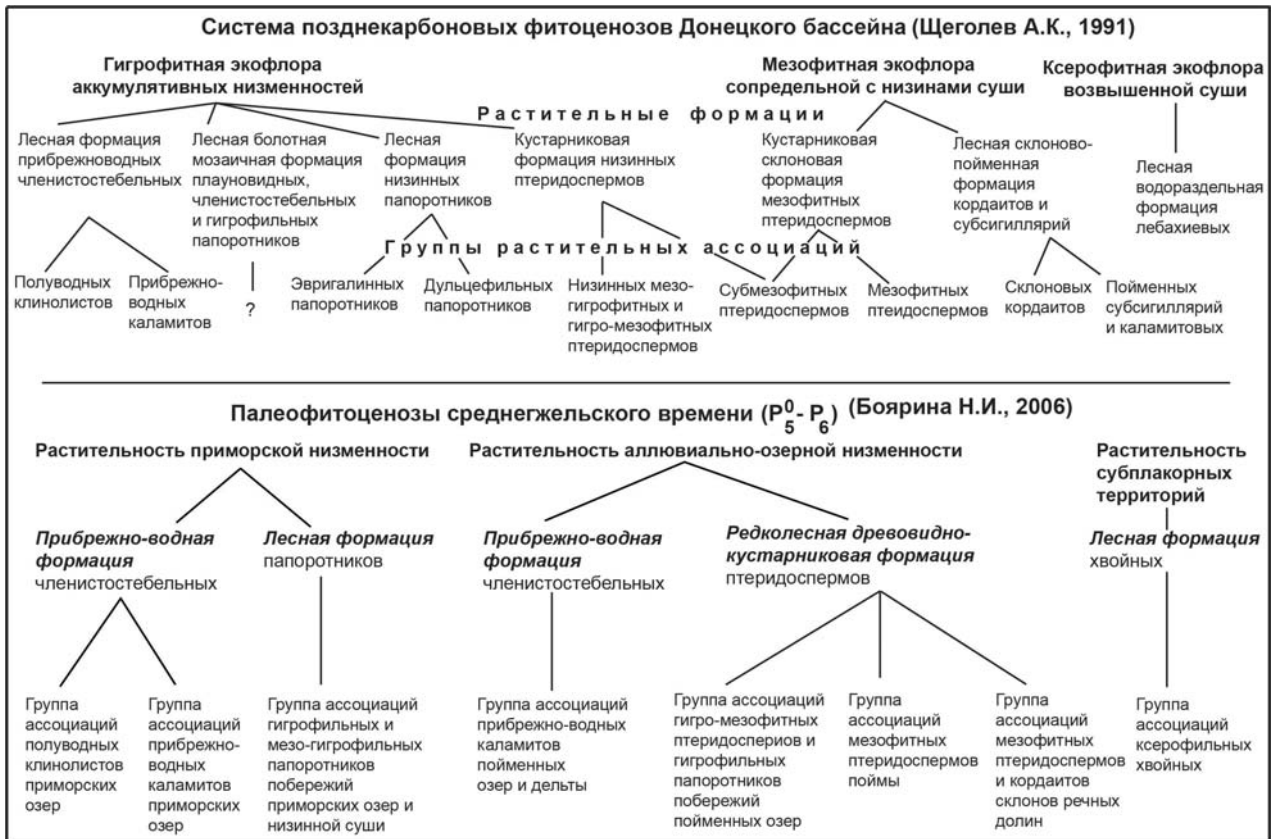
Система позднекарбоновых фитоценозов Донецкого бассейна (Щеголев А.К., 1991)

Гигрофитная экофлора аккумулятивных низменностей

Мезофитная экофлора сопредельной с низинами суши

Ксерофитная экофлора возвышенной суши

Растительные формации

Лесная формация прибрежноводных членистостебельных

Лесная болотная мозаичная формация плауновидных, членистостебельных и гигрофильных папоротников

Лесная формация низинных папоротников

Кустарниковая формация низинных птеридоспермов

Кустарниковая склоновая формация мезофитных птеридоспермов

Лесная склоново-пойменная формация кордаитов и субсигиллярий

Лесная водораздельная формация лебахиевых

Группы растительных ассоциаций

Полуводных клинолистов

Прибрежно-водных каламитов

?

Эвригалинных папоротников

Дульцефильных папоротников

Низинных мезо-гигрофитных и гигро-мезофитных птеридоспермов

Субмезофитных птеридоспермов

Мезофитных птеидоспермов

Склоновых кордаитов

Пойменных субсигиллярий и каламитовых

Палеофитоценозы среднегжельского времени ($P_5^0$- $P_6$) (Боярина Н.И., 2006)

Растительность приморской низменности

Растительность аллювиально-озерной низменности

Растительность субплакорных территорий

*Прибрежно-водная формация* членистостебельных

*Лесная формация* папоротников

*Прибрежно-водная формация* членистостебельных

*Редколесная древовидно-кустарниковая формация* птеридоспермов

*Лесная формация* хвойных

Группа ассоциаций полуводных клинолистов приморских озер

Группа ассоциаций прибрежно-водных каламитов приморских озер

Группа ассоциаций гигрофильных и мезо-гигрофильных папоротников побережий приморских озер и низинной суши

Группа ассоциаций прибрежно-водных каламитов пойменных озер и дельты

Группа ассоциаций гигро-мезофитных птеридосперios и гигрофильных папоротников побережий пойменных озер

Группа ассоциаций мезофитных птеридоспермов поймы

Группа ассоциаций мезофитных птеридоспермов и кордаитов склонов речных долин

Группа ассоциаций ксерофильных хвойных